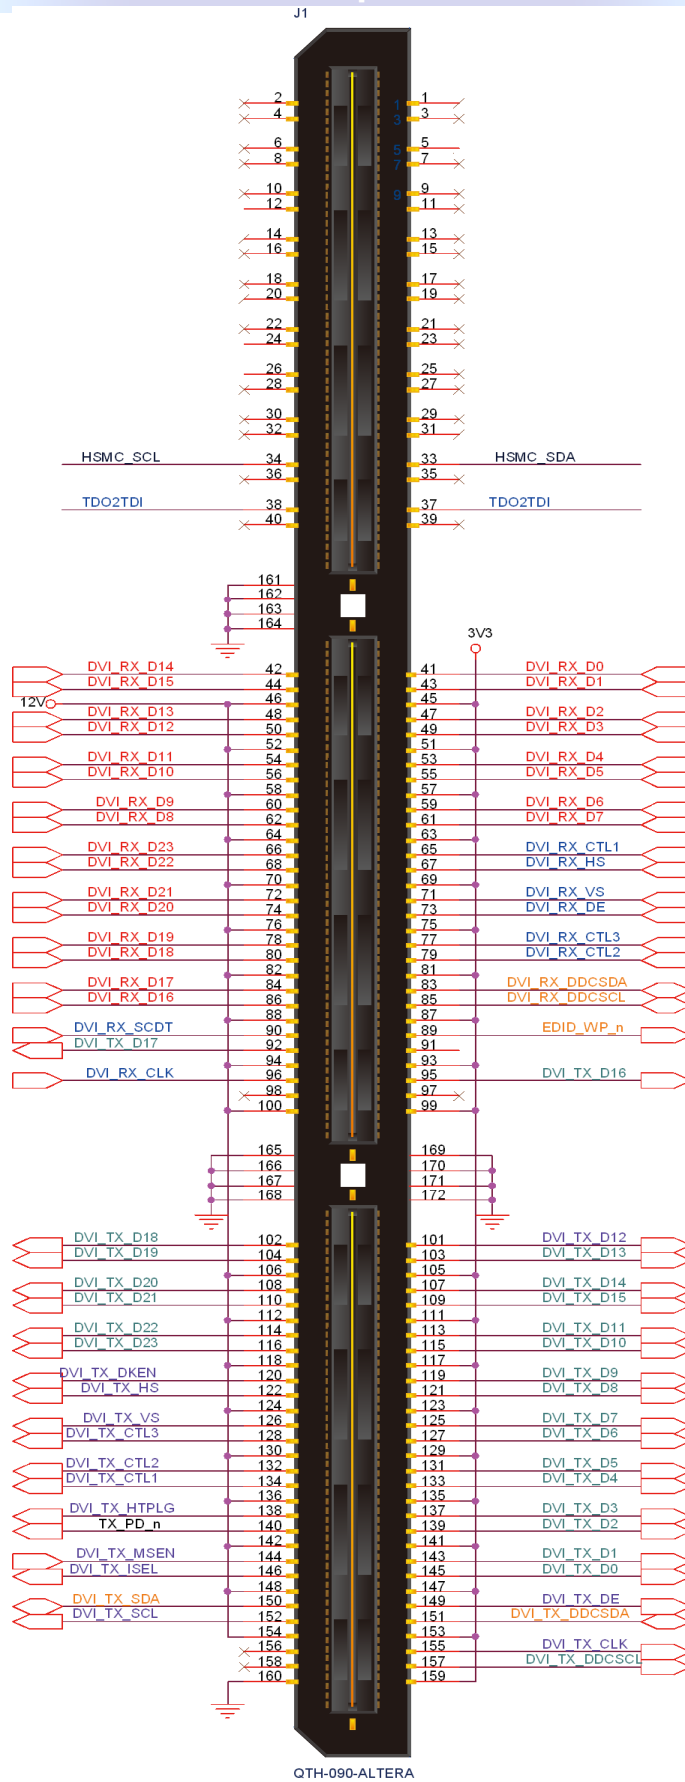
J1

2
4
6
8
10
12
14
16
18
20
22
24
26
28
30
32
HSMC_SCL 34
36
TDO2TDI 38
40

1
3
5
7
9
11
13
15
17
19
21
23
25
27
29
31
33 HSMC_SDA
35
37 TDO2TDI
39

161
162
163
164

3V3

DVI_RX_D14 42
DVI_RX_D15 44
12V 46
DVI_RX_D13 48
DVI_RX_D12 50
52
DVI_RX_D11 54
DVI_RX_D10 56
58
DVI_RX_D9 60
DVI_RX_D8 62
64
DVI_RX_D23 66
DVI_RX_D22 68
70
DVI_RX_D21 72
DVI_RX_D20 74
76
DVI_RX_D19 78
DVI_RX_D18 80
82
DVI_RX_D17 84
DVI_RX_D16 86
88
DVI_RX_SCDT 90
DVI_TX_D17 92
94
DVI_RX_CLK 96
98
100

41 DVI_RX_D0
43 DVI_RX_D1
45
47 DVI_RX_D2
49 DVI_RX_D3
51
53 DVI_RX_D4
55 DVI_RX_D5
57
59 DVI_RX_D6
61 DVI_RX_D7
63
65 DVI_RX_CTL1
67 DVI_RX_HS
69
71 DVI_RX_VS
73 DVI_RX_DE
75
77 DVI_RX_CTL3
79 DVI_RX_CTL2
81
83 DVI_RX_DDCSDA
85 DVI_RX_DDCSCL
87
89 EDID_WP_n
91
93
95 DVI_TX_D16
97
99

165
166
167
168
169
170
171
172

DVI_TX_D18 102
DVI_TX_D19 104
106
DVI_TX_D20 108
DVI_TX_D21 110
112
DVI_TX_D22 114
DVI_TX_D23 116
118
DVI_TX_DKEN 120
DVI_TX_HS 122
124
DVI_TX_VS 126
DVI_TX_CTL3 128
130
DVI_TX_CTL2 132
DVI_TX_CTL1 134
136
DVI_TX_HTPLG 138
TX_PD_n 140
142
DVI_TX_MSEN 144
DVI_TX_ISEL 146
148
DVI_TX_SDA 150
DVI_TX_SCL 152
154
156
158
160

101 DVI_TX_D12
103 DVI_TX_D13
105
107 DVI_TX_D14
109 DVI_TX_D15
111
113 DVI_TX_D11
115 DVI_TX_D10
117
119 DVI_TX_D9
121 DVI_TX_D8
123
125 DVI_TX_D7
127 DVI_TX_D6
129
131 DVI_TX_D5
133 DVI_TX_D4
135
137 DVI_TX_D3
139 DVI_TX_D2
141
143 DVI_TX_D1
145 DVI_TX_D0
147
149 DVI_TX_DE
151 DVI_TX_DDCSDA
153
155 DVI_TX_CLK
157 DVI_TX_DDCSCL
159

QTH-090-ALTERA